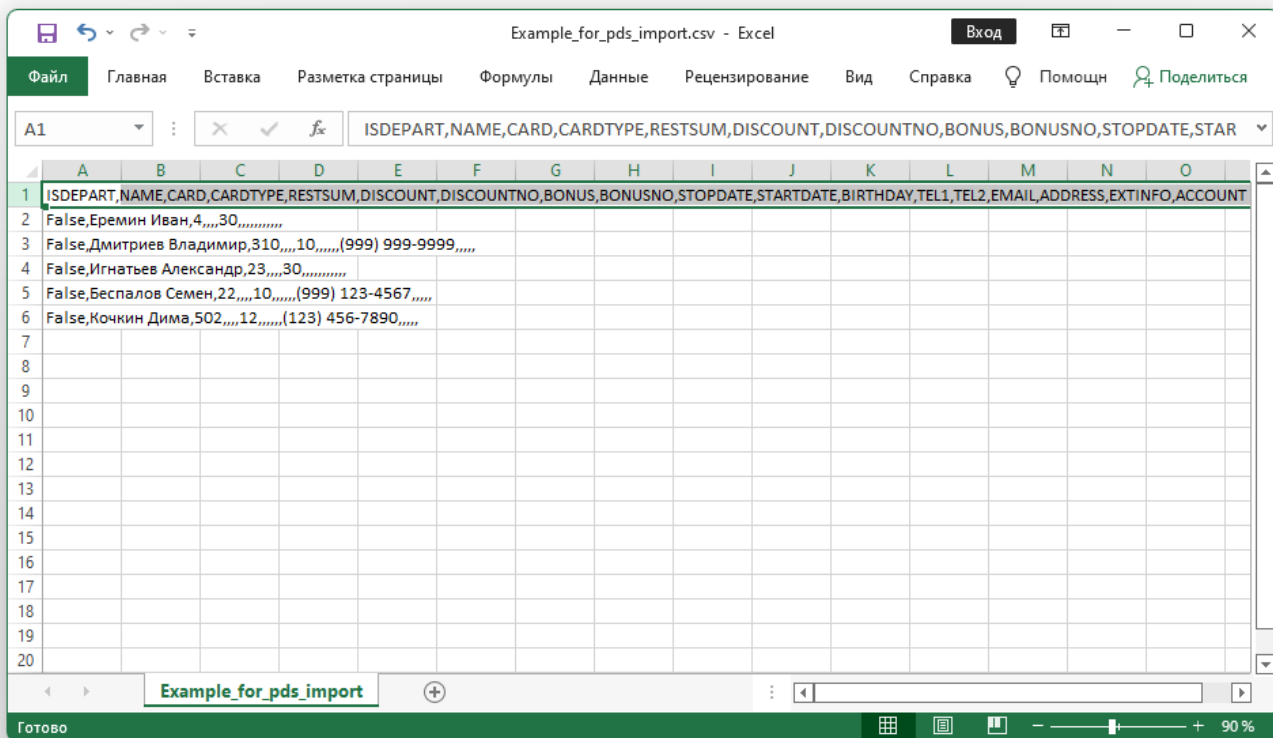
Example_for_pds_import.csv - Excel

Вход

Файл Главная Вставка Разметка страницы Формулы Данные Рецензирование Вид Справка Помощн Поделиться

A1

$f_x$ ISDEPART,NAME,CARD,CARDTYPE,RESTSUM,DISCOUNT,DISCOUNTNO,BONUS,BONUSNO,STOPDATE,STAR

| | A | B | C | D | E | F | G | H | I | J | K | L | M | N | O |
|---|---|---|---|---|---|---|---|---|---|---|---|---|---|---|---|
| 1 | ISDEPART,NAME,CARD,CARDTYPE,RESTSUM,DISCOUNT,DISCOUNTNO,BONUS,BONUSNO,STOPDATE,STARTDATE,BIRTHDAY,TEL1,TEL2,EMAIL,ADDRESS,EXTINFO,ACCOUNT | | | | | | | | | | | | | | |
| 2 | False,Еремин Иван,4,,,,30,,,,,,,,,,, | | | | | | | | | | | | | | |
| 3 | False,Дмитриев Владимир,310,,,,10,,,,,,(999) 999-9999,,,,, | | | | | | | | | | | | | | |
| 4 | False,Игнатьев Александр,23,,,,30,,,,,,,,,,, | | | | | | | | | | | | | | |
| 5 | False,Беспалов Семен,22,,,,10,,,,,,(999) 123-4567,,,,, | | | | | | | | | | | | | | |
| 6 | False,Кочкин Дима,502,,,,12,,,,,,(123) 456-7890,,,,, | | | | | | | | | | | | | | |
| 7 | | | | | | | | | | | | | | | |
| 8 | | | | | | | | | | | | | | | |
| 9 | | | | | | | | | | | | | | | |
| 10 | | | | | | | | | | | | | | | |
| 11 | | | | | | | | | | | | | | | |
| 12 | | | | | | | | | | | | | | | |
| 13 | | | | | | | | | | | | | | | |
| 14 | | | | | | | | | | | | | | | |
| 15 | | | | | | | | | | | | | | | |
| 16 | | | | | | | | | | | | | | | |
| 17 | | | | | | | | | | | | | | | |
| 18 | | | | | | | | | | | | | | | |
| 19 | | | | | | | | | | | | | | | |
| 20 | | | | | | | | | | | | | | | |

Example_for_pds_import

Готово

90 %